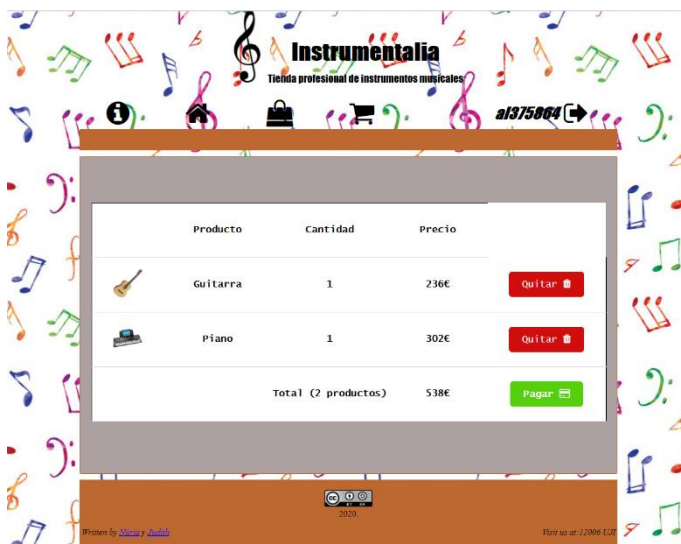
Instrumentalia
Tienda profesional de instrumentos musicales

al375864

| | Producto | Cantidad | Precio | |
|---|---|---|---|---|
| | Guitarra | 1 | 236€ | Quitar |
| | Piano | 1 | 302€ | Quitar |
| | | Total (2 productos) | 538€ | Pagar |

2020

Written by Núria y Judith

Visit us at 12006 UJI